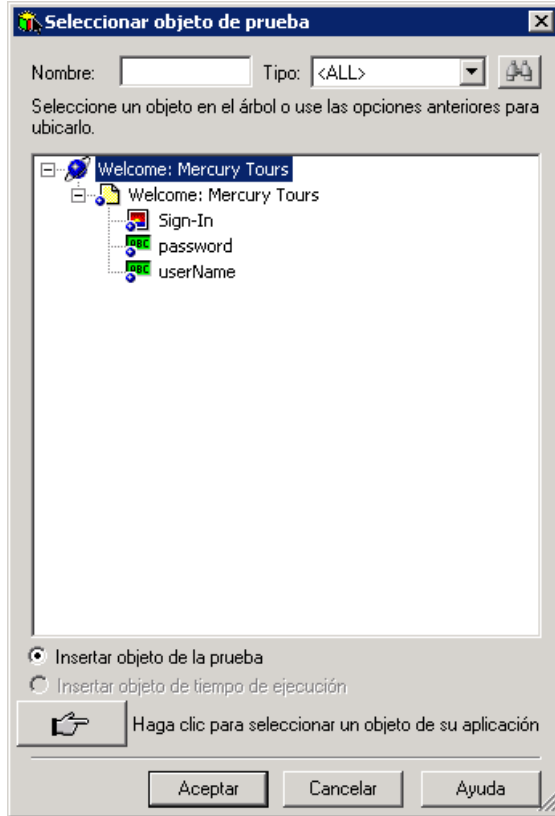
Seleccionar objeto de prueba

Nombre: Tipo: <ALL>

Seleccione un objeto en el árbol o use las opciones anteriores para ubicarlo.

Welcome: Mercury Tours
Welcome: Mercury Tours
Sign-In
password
userName

Insertar objeto de la prueba
Insertar objeto de tiempo de ejecución

Haga clic para seleccionar un objeto de su aplicación

Aceptar Cancelar Ayuda